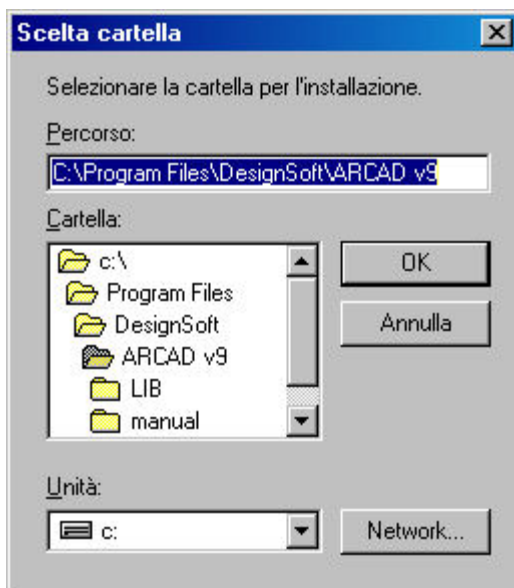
Scelta cartella

Selezionare la cartella per l'installazione.

Percorso:

C:\Program Files\DesignSoft\ARCAD v9

Cartella:

c:\
Program Files
DesignSoft
ARCAD v9
LIB
manual

OK

Annulla

Unità:

c:

Network...